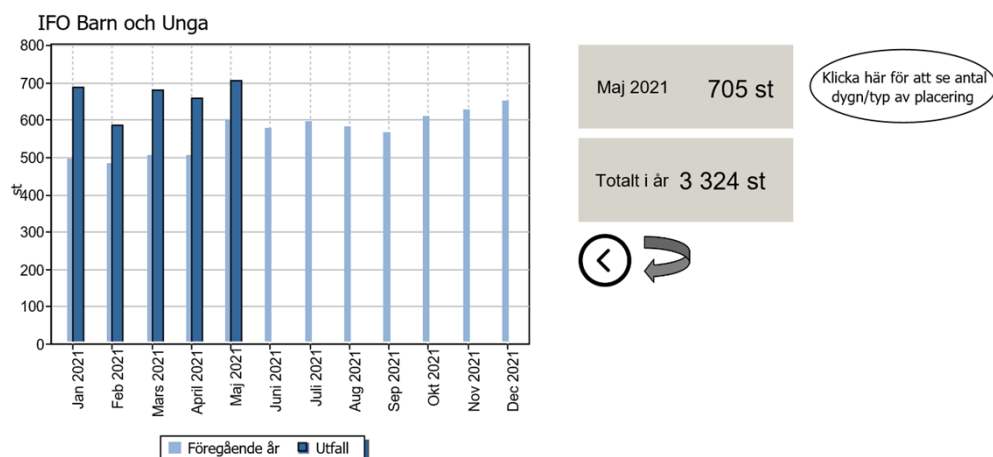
IFO Barn och Unga

800
700
600
500
400
300
200
100
0

st

Jan 2021
Feb 2021
Mars 2021
April 2021
Maj 2021
Juni 2021
Juli 2021
Aug 2021
Sep 2021
Okt 2021
Nov 2021
Dec 2021

Föregående år
Utfall

Maj 2021 705 st

Totalt i år 3 324 st

Klicka här för att se antal dygn/typ av placering